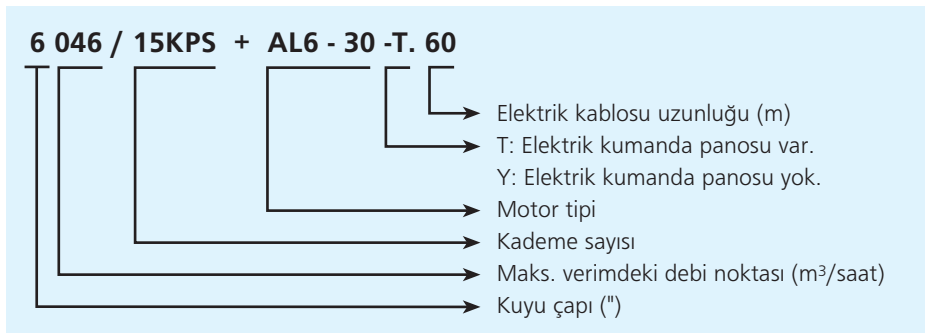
6 046 / 15KPS + AL6 - 30 -T. 60

Elektrik kablosu uzunluğu (m)
T: Elektrik kumanda panosu var.
Y: Elektrik kumanda panosu yok.
Motor tipi
Kademe sayısı
Maks. verimdeki debi noktası ($m^3$/saat)
Kuyu çapı (")